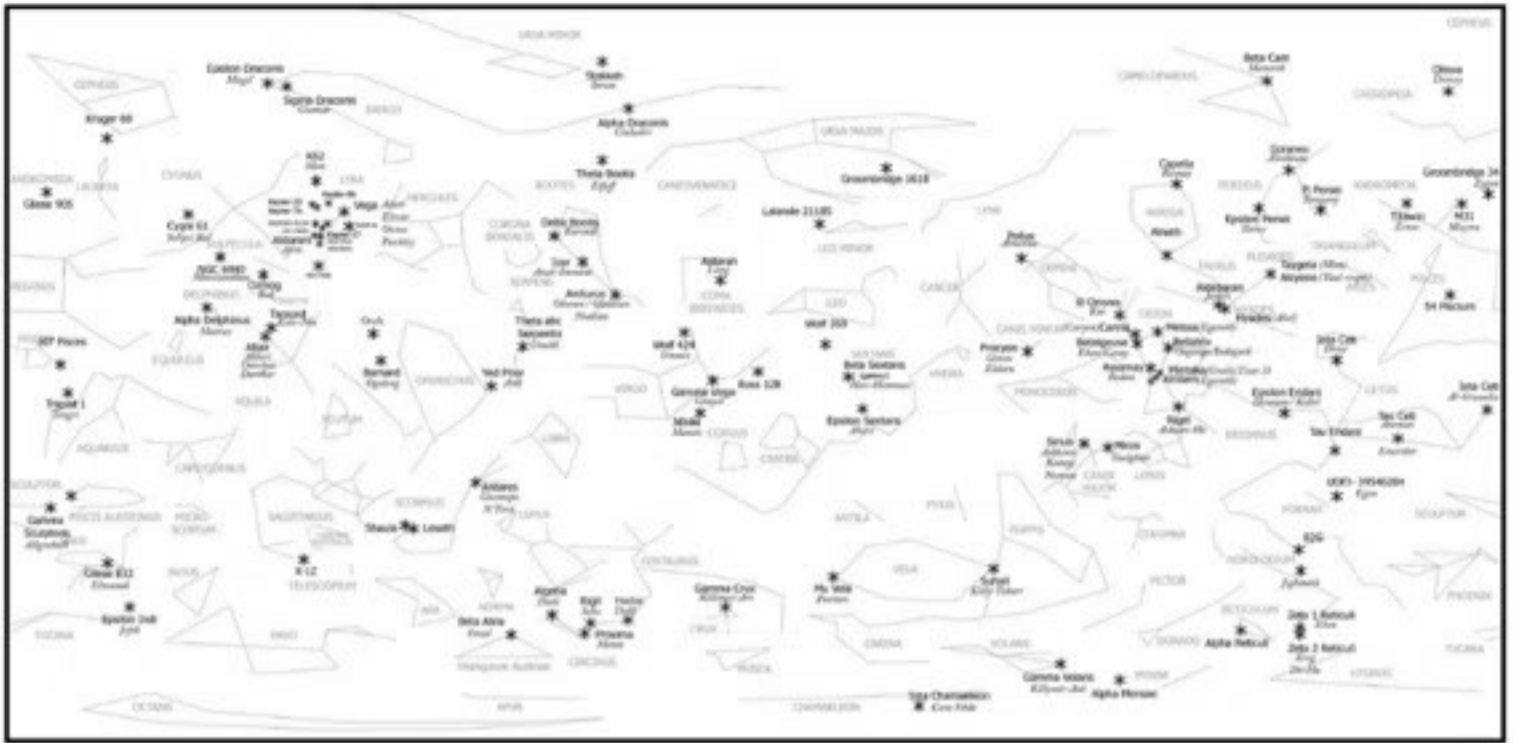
URSA MINOR
CEPHEUS
Epsilon Draconis
Mogd
Sigma Draconis
Gamar
Kruger 60
Stakkah
Alpha Draconis
Beta Cam
CAMELOPARDALIS
CASSIOPEIA
Olowa
URSA MAJOR
Groombridge 1618
Theta Bootis
BOOTES
CANES VENATICI
Capella
Groombridge 34
ANDROMEDA
LACERTA
CYGNUS
Gliese 905
Vega
LYRA
HERCULES
Lalande 21185
LEO MINOR
LYNX
AURIGA
PERSEUS
Epsilon Persei
M31
TRIANGULUM
Cygni 61
CORONA BOREALIS
Delta Bootis
Altair
Arcturus
Pollux
GEMINI
Aldebaran
Taygeta
Alcyone
Hyades
PLEIADES
PISCES
54 Piscium
Alpha Delphinus
DELPHINUS
SERPENS
COMA BERENICES
LEO
CANCER
Castor
ORION
Betelgeuse
Bellatrix
Procyon
CANIS MINOR
Wolf 359
Theta abc Serpentis
Wolf 424
VIRGO
Ross 128
Beta Sextans
SEXTANS
HYDRA
Mintaka
Alnilam
Rigel
Epsilon Eridani
ERIDANUS
Tau Ceti
CETUS
Tau Eridani
Barnard
OPHIUCHUS
AQUILA
Gamma Virgo
Spica
CORVUS
CRATER
Epsilon Sextans
MONOCEROS
Sirius
Mirzam
CANIS MAJOR
LEPUS
Tripod 1
AQUARIUS
CAPRICORNUS
LIBRA
SCORPIUS
Antares
SAGITTARIUS
Shaula
Lesath
PISCIS AUSTRINUS
SCULPTOR
Gliese 832
X-12
TELESCOPIUM
LUPUS
CENTAURUS
ANTLIA
PYXIS
PUPPIS
VELA
COLUMBA
PICTOR
FORNAX
HOROLOGIUM
Alphecca
Gamma Crux
CRUX
Mu Vela
Suhail
Zeta 1 Reticuli
Zeta 2 Reticuli
Alpha Reticuli
RETICULUM
Epsilon Indi
TUCANA
PAVO
ARA
Beta Atria
NORMA
Rigil
Hadar
Proxima
CIRCINUS
MUSCA
CARINA
VOLANS
Gamma Volans
Alpha Mensae
MENSA
DORADO
PHOENIX
Iota Chamaeleon
CHAMAELEON
OCTANS
APUS
TRIANGULUM AUSTRALE
82G
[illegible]